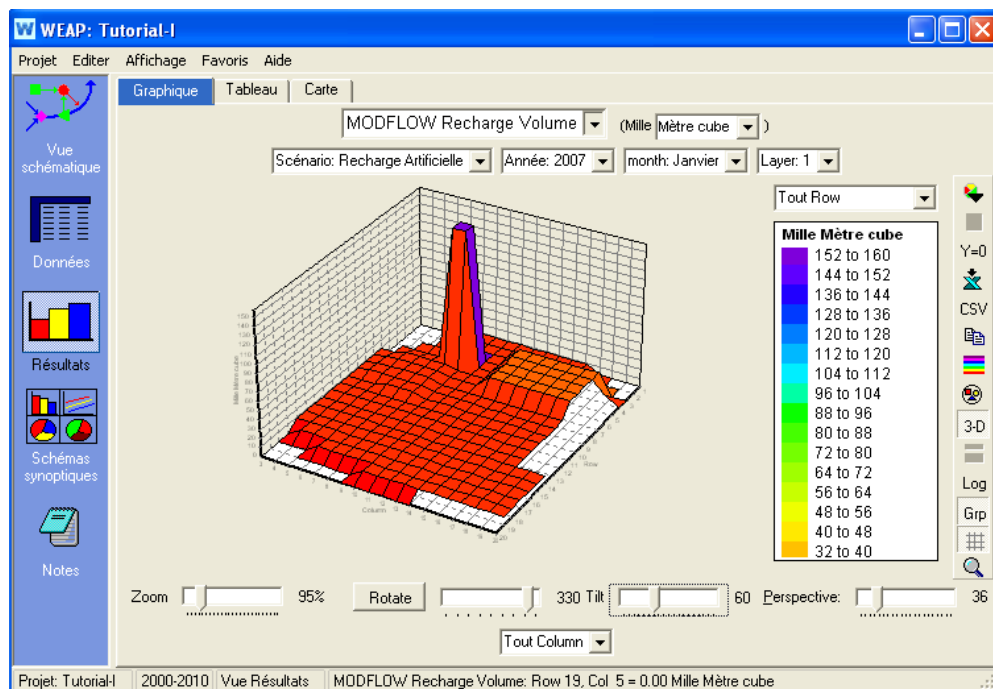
WEAP: Tutorial-I

Projet Editer Affichage Favoris Aide

Vue schématique

Données

Résultats

Schémas synoptiques

Notes

Graphique Tableau Carte

MODFLOW Recharge Volume (Mille Mètre cube )

Scénario: Recharge Artificielle Année: 2007 month: Janvier Layer: 1

Tout Row

Mille Mètre cube

152 to 160
144 to 152
136 to 144
128 to 136
120 to 128
112 to 120
104 to 112
96 to 104
88 to 96
80 to 88
72 to 80
64 to 72
56 to 64
48 to 56
40 to 48
32 to 40

Y=0
CSV
3-D
Log
Grp

Column
Row

Zoom 95% Rotate 330 Tilt 60 Perspective: 36

Tout Column

Projet: Tutorial-I 2000-2010 Vue Résultats MODFLOW Recharge Volume: Row 19, Col 5 = 0.00 Mille Mètre cube